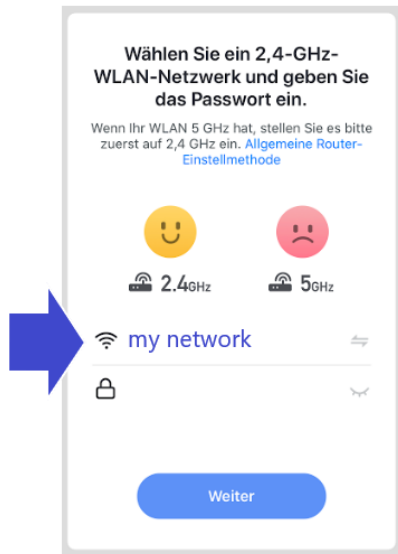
Wählen Sie ein 2,4-GHz-WLAN-Netzwerk und geben Sie das Passwort ein.

Wenn Ihr WLAN 5 GHz hat, stellen Sie es bitte zuerst auf 2,4 GHz ein. Allgemeine Router-Einstellmethode

2.4GHz

5GHz

my network

Weiter